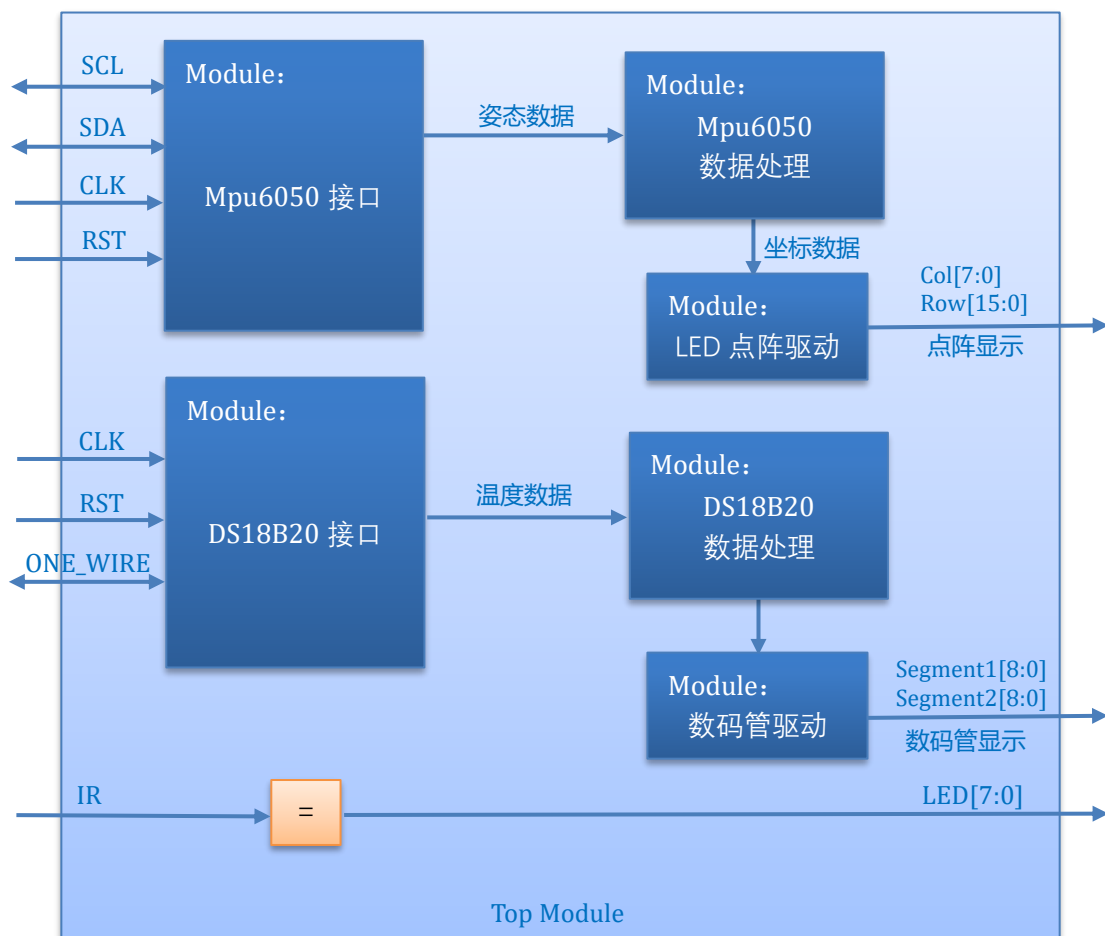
SCL

SDA

CLK

RST

Module：

Mpu6050 接口

姿态数据

Module：

Mpu6050

数据处理

坐标数据

Module：

LED 点阵驱动

Col[7:0]

Row[15:0]

点阵显示

Module：

DS18B20 接口

CLK

RST

ONE_WIRE

温度数据

Module：

DS18B20

数据处理

Module：

数码管驱动

Segment1[8:0]

Segment2[8:0]

数码管显示

IR

=

LED[7:0]

Top Module